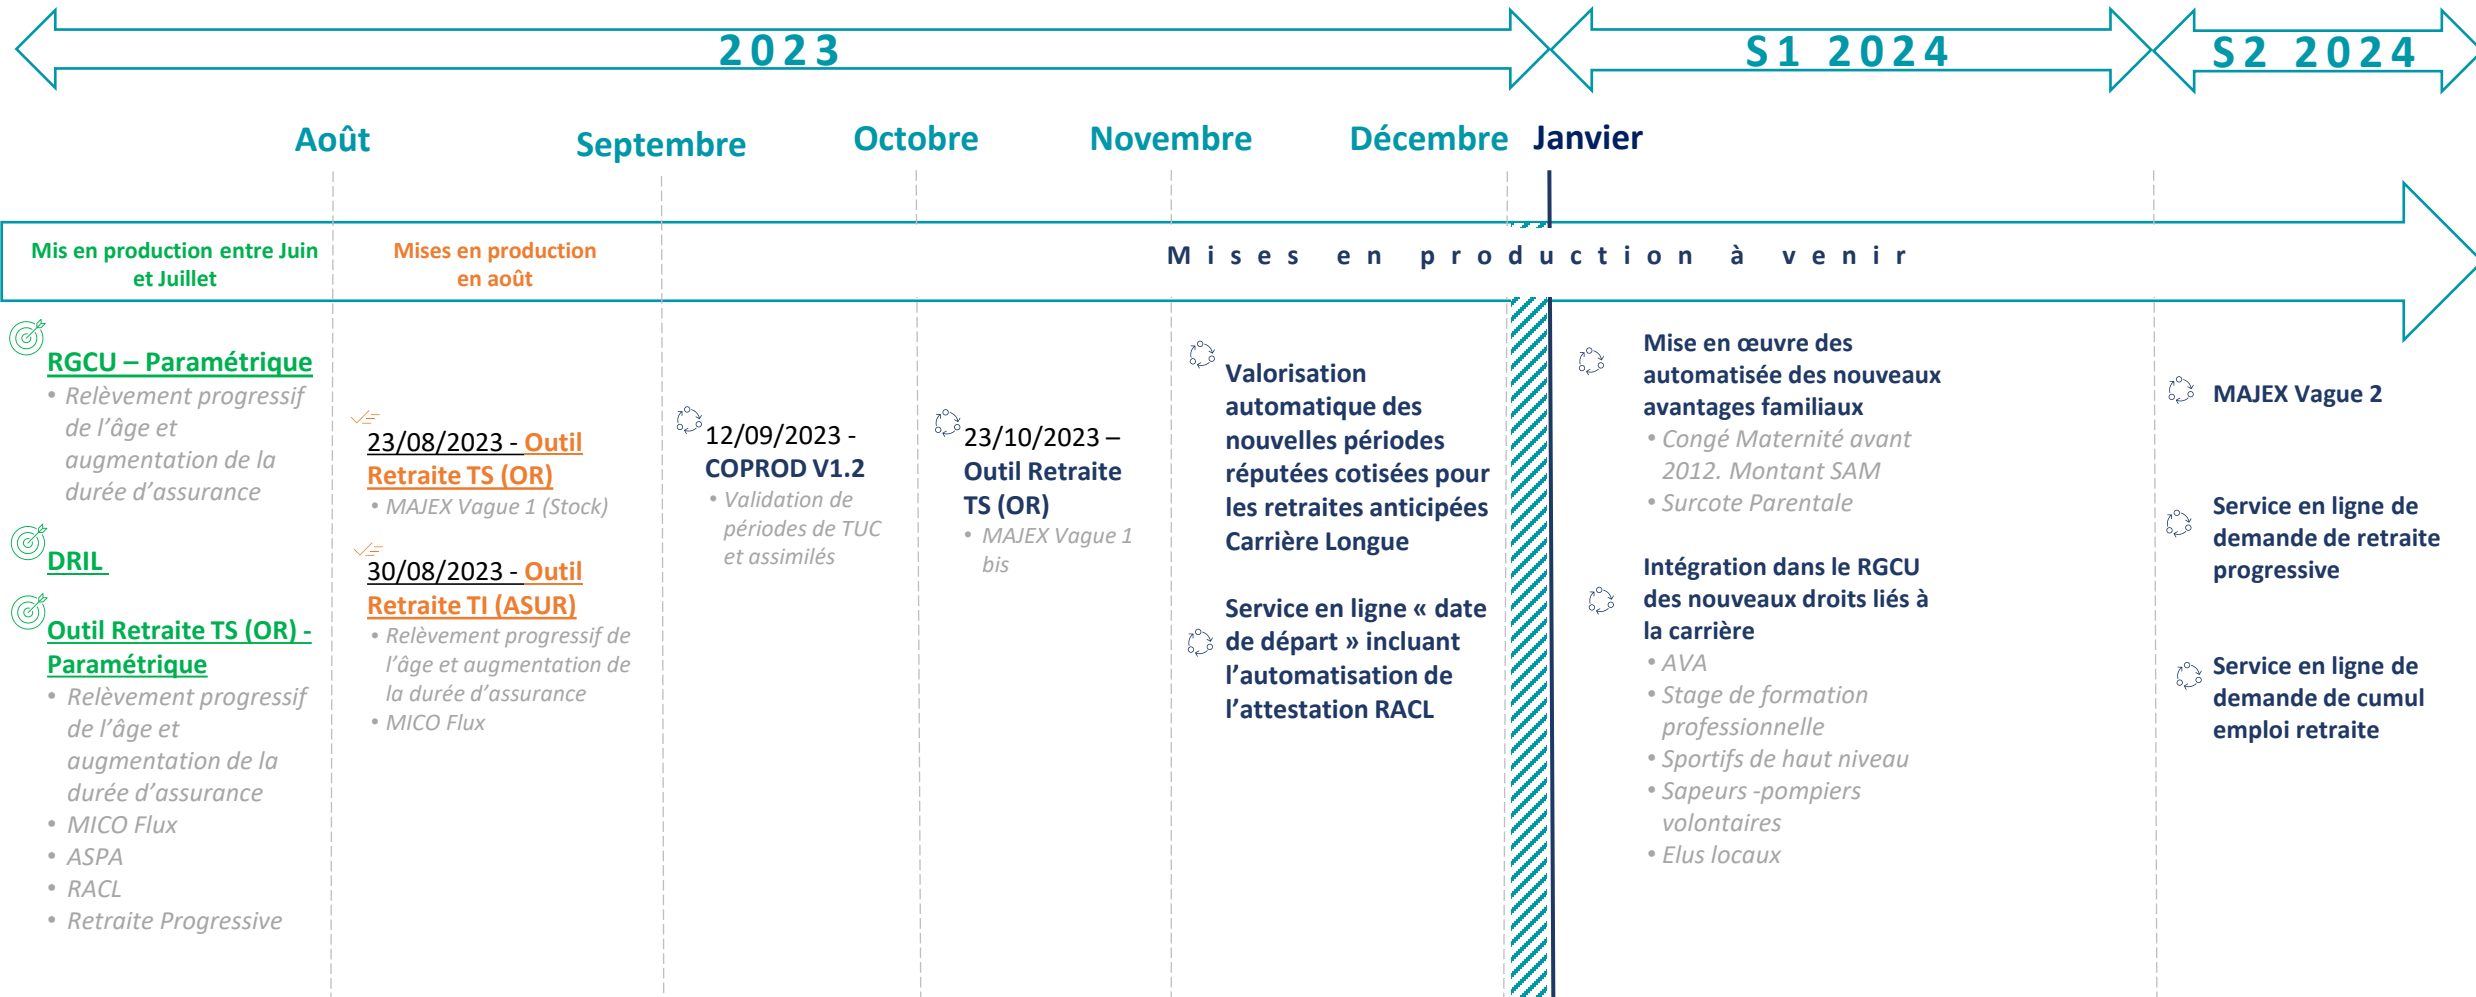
2023

S1 2024

S2 2024

Août

Septembre

Octobre

Novembre

Décembre

Janvier

Mis en production entre Juin et Juillet

Mises en production en août

Mises en production à venir

RGCU – Paramétrique
• Relèvement progressif de l'âge et augmentation de la durée d'assurance

DRIL

Outil Retraite TS (OR) - Paramétrique
• Relèvement progressif de l'âge et augmentation de la durée d'assurance
• MICO Flux
• ASPA
• RACL
• Retraite Progressive

23/08/2023 - Outil Retraite TS (OR)
• MAJEX Vague 1 (Stock)

30/08/2023 - Outil Retraite TI (ASUR)
• Relèvement progressif de l'âge et augmentation de la durée d'assurance
• MICO Flux

12/09/2023 - COPROD V1.2
• Validation de périodes de TUC et assimilés

23/10/2023 – Outil Retraite TS (OR)
• MAJEX Vague 1 bis

Valorisation automatique des nouvelles périodes réputées cotisées pour les retraites anticipées Carrière Longue

Service en ligne « date de départ » incluant l'automatisation de l'attestation RACL

Mise en œuvre des automatisée des nouveaux avantages familiaux
• Congé Maternité avant 2012. Montant SAM
• Surcote Parentale

Intégration dans le RGCU des nouveaux droits liés à la carrière
• AVA
• Stage de formation professionnelle
• Sportifs de haut niveau
• Sapeurs -pompiers volontaires
• Elus locaux

MAJEX Vague 2

Service en ligne de demande de retraite progressive

Service en ligne de demande de cumul emploi retraite